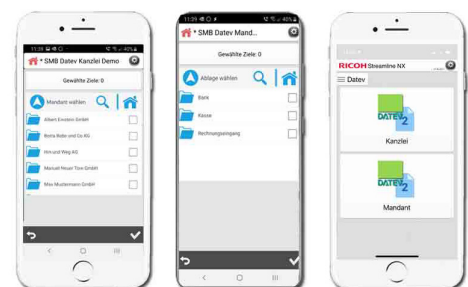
11:38
* SMB Datev Kanzlei Demo
Gewählte Ziele: 0
Mandant wählen
Albert Einstein GmbH
Bonta Bote und Co KG
Him und Weg AG
Manuel Neuer Tore GmbH
Max Mustermann GmbH

11:39
* SMB Datev Mand...
Gewählte Ziele: 0
Ablage wählen
Bank
Kasse
Rechnungseingang

RICOH Streamline NX
Datev
DATEV 2
Kanzlei
DATEV 2
Mandant